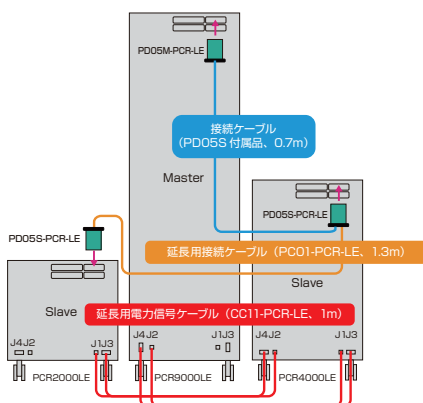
PD05M-PCR-LE

接続ケーブル
（PD05S 付属品、0.7m）

Master

PD05S-PCR-LE

Slave

PD05S-PCR-LE

延長用接続ケーブル（PC01-PCR-LE、1.3m）

Slave

延長用電力信号ケーブル（CC11-PCR-LE、1m）

J4J2
J1J3
J4J2
J1J3
J4J2
J1J3

PCR2000LE
PCR9000LE
PCR4000LE